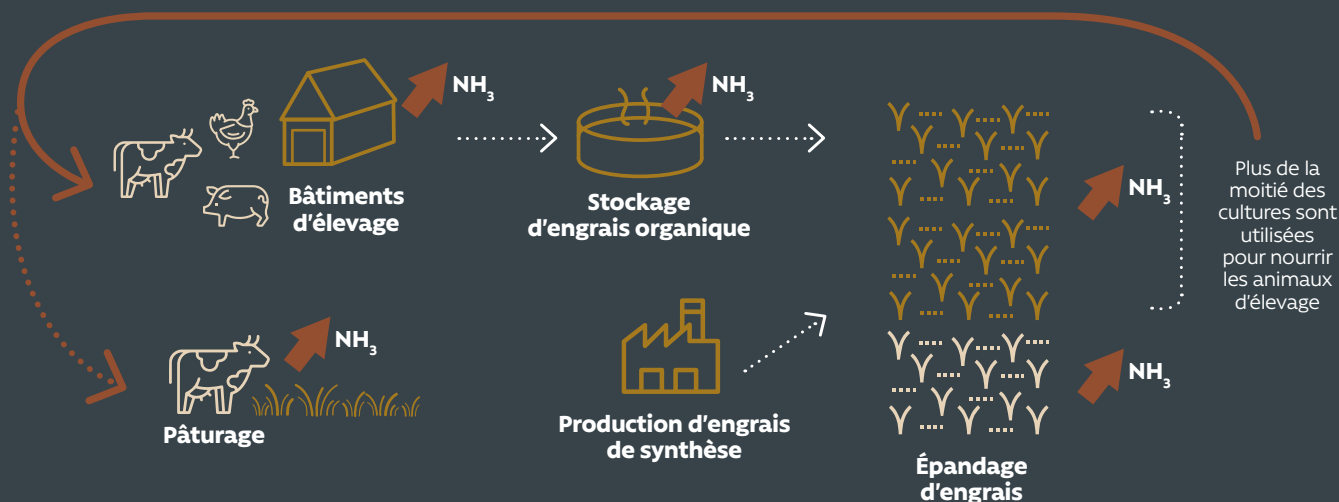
$NH_3$

Bâtiments d'élevage

$NH_3$

Stockage d'engrais organique

$NH_3$

$NH_3$

Plus de la moitié des cultures sont utilisées pour nourrir les animaux d'élevage

$NH_3$

Pâturage

Production d'engrais de synthèse

Épandage d'engrais